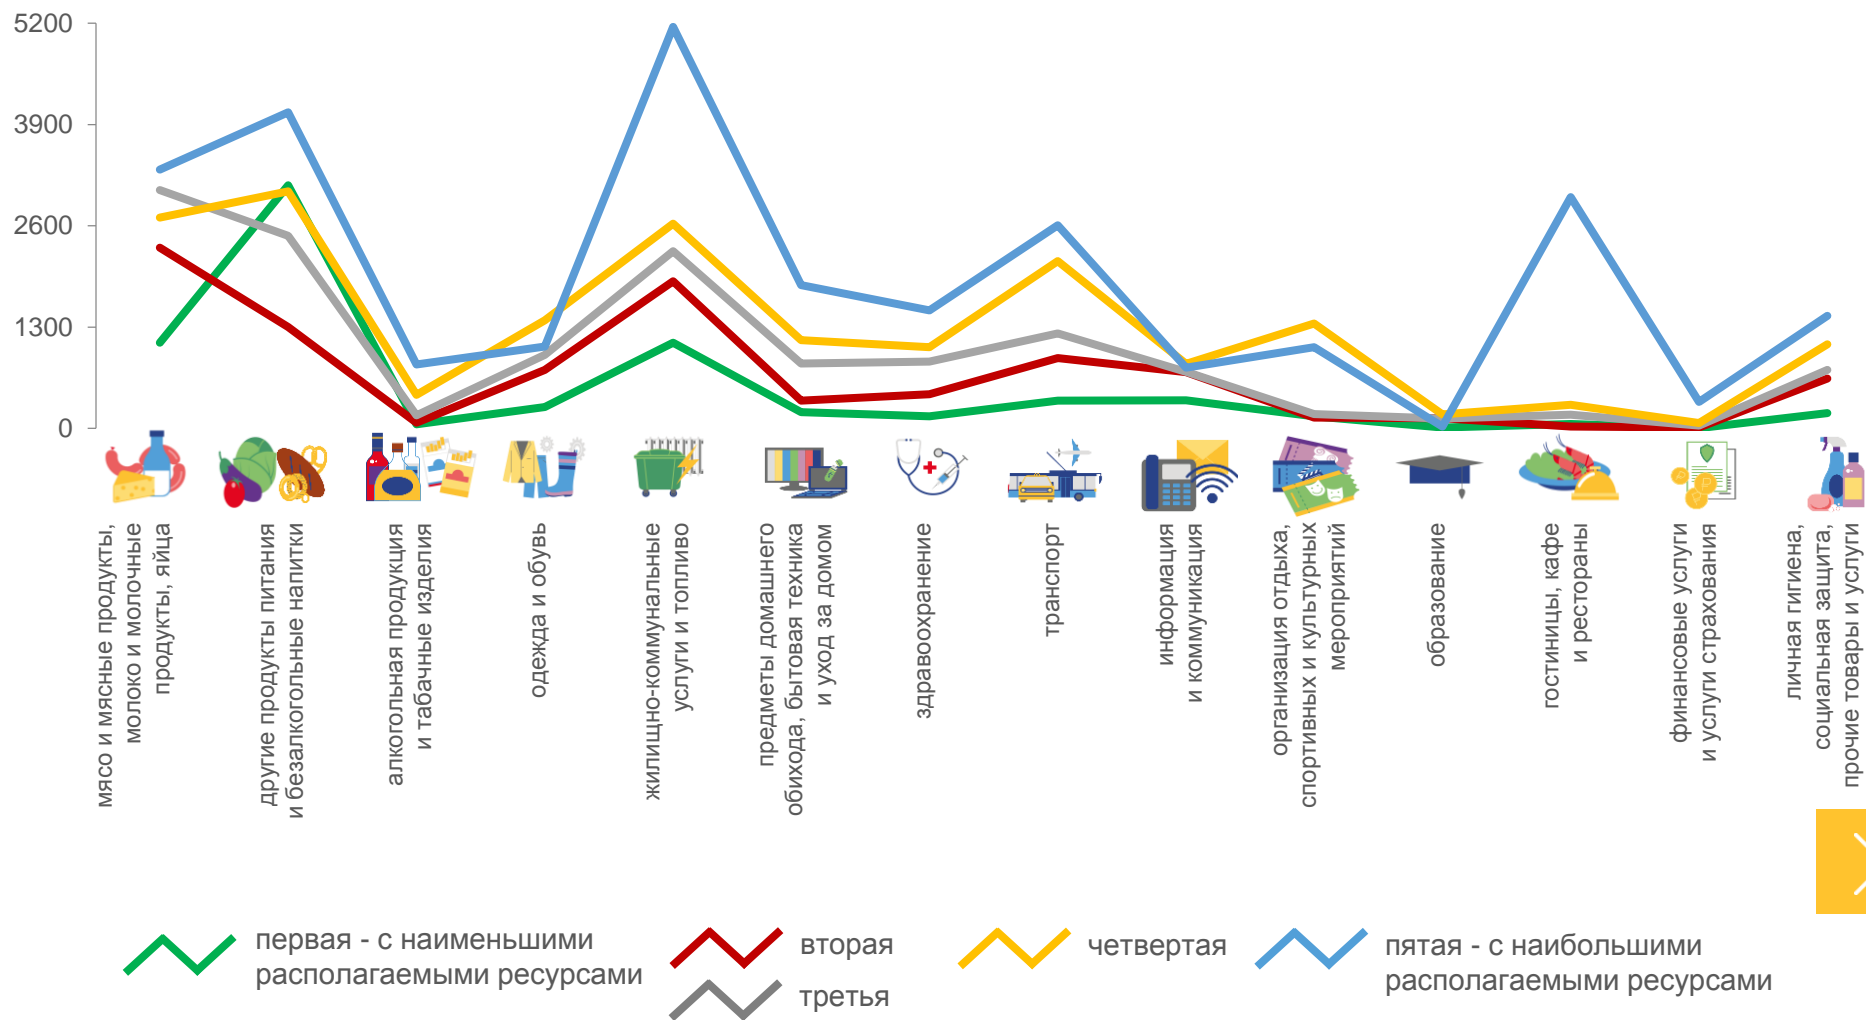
5200
3900
2600
1300
0

мясо и мясные продукты, молоко и молочные продукты, яйца
другие продукты питания и безалкогольные напитки
алкогольная продукция и табачные изделия
одежда и обувь
жилищно-коммунальные услуги и топливо
предметы домашнего обихода, бытовая техника и уход за домом
здравоохранение
транспорт
информация и коммуникация
организация отдыха, спортивных и культурных мероприятий
образование
гостиницы, кафе и рестораны
финансовые услуги и услуги страхования
личная гигиена, социальная защита, прочие товары и услуги

первая - с наименьшими располагаемыми ресурсами
вторая
третья
четвертая
пятая - с наибольшими располагаемыми ресурсами